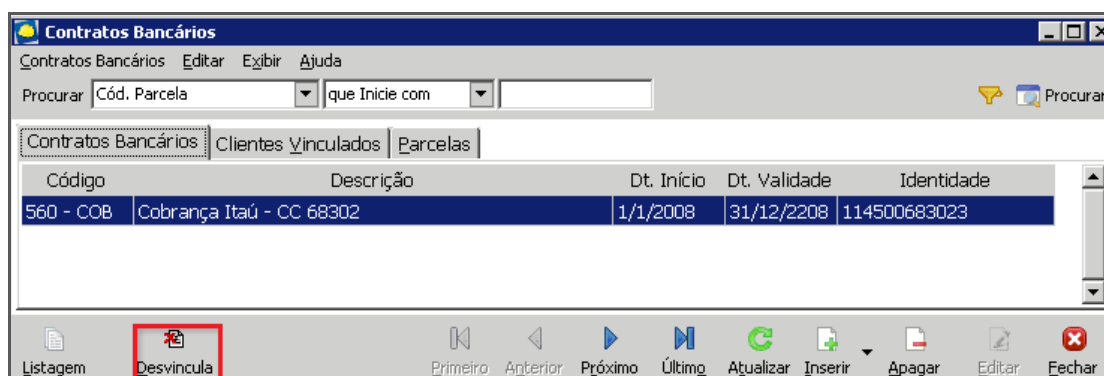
Contratos Bancários

Contratos Bancários Editar Exibir Ajuda

Procurar Cód. Parcela que Inicie com Procurar

Contratos Bancários | Clientes Vinculados | Parcelas

| Código | Descrição | Dt. Início | Dt. Validade | Identidade |
|---|---|---|---|---|
| 560 - COB | Cobrança Itaú - CC 68302 | 1/1/2008 | 31/12/2208 | 114500683023 |

Listagem Desvincula Primeiro Anterior Próximo Último Atualizar Inserir Apagar Editar Fechar